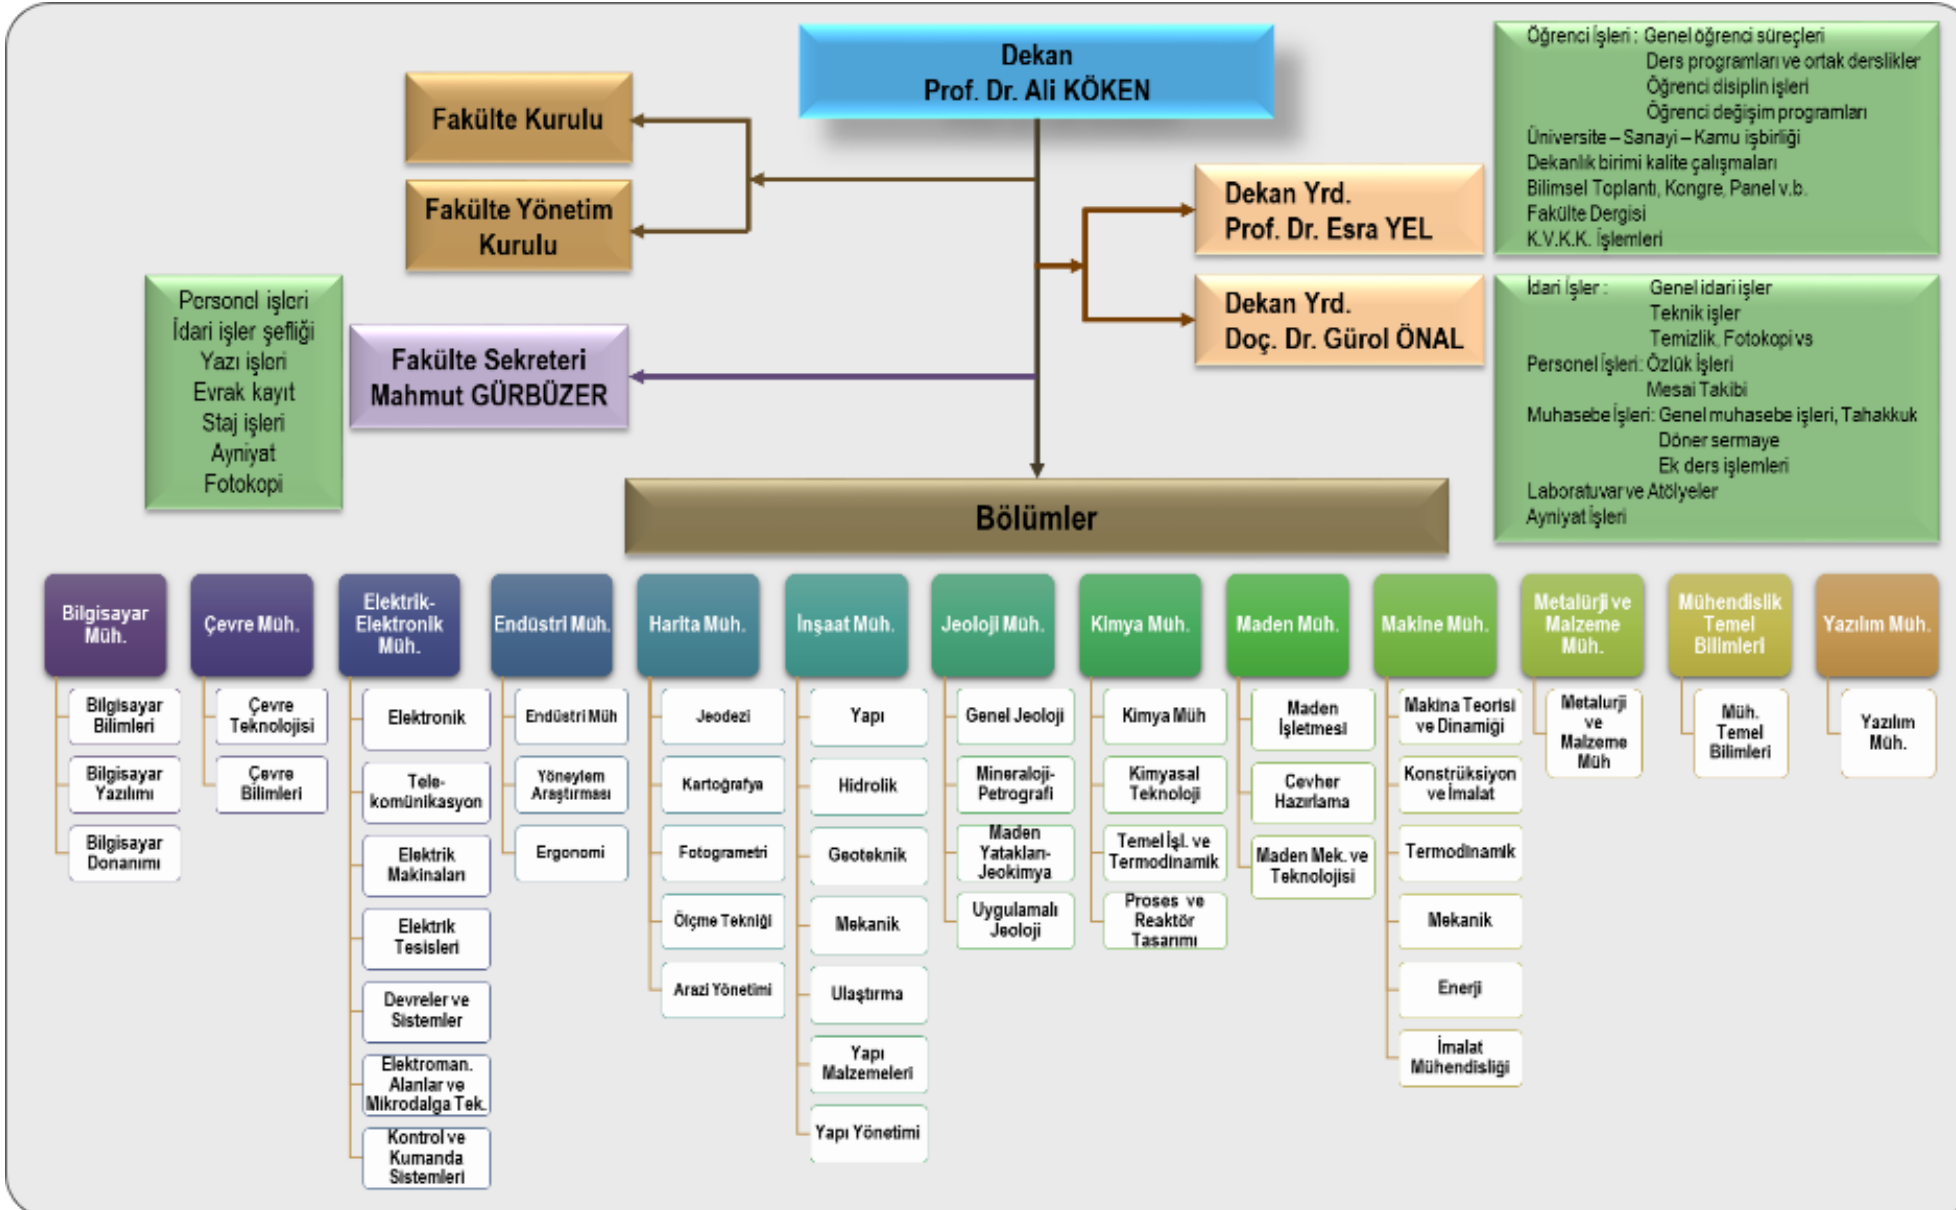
Dekan
Prof. Dr. Ali KÖKEN

Fakülte Kurulu

Fakülte Yönetim Kurulu

Öğrenci İşleri : Genel öğrenci süreçleri
Ders programları ve ortak derslikler
Öğrenci disiplin işleri
Öğrenci değişim programları
Üniversite – Sanayi – Kamu işbirliği
Dekanlık birimi kalite çalışmaları
Bilimsel Toplantı, Kongre, Panel v.b.
Fakülte Dergisi
K.V.K.K. İşlemleri

Dekan Yrd.
Prof. Dr. Esra YEL

Dekan Yrd.
Doç. Dr. Gürol ÖNAL

İdari İşler : Genel idari işler
Teknik işler
Temizlik, Fotokopi vs
Personel İşleri: Özlük İşleri
Mesai Takibi
Muhasebe İşleri: Genel muhasebe işleri, Tahakkuk
Döner sermaye
Ek ders işlemleri
Laboratuvar ve Atölyeler
Ayniyat İşleri

Personel işleri
İdari işler şefliği
Yazı işleri
Evrak kayıt
Staj işleri
Ayniyat
Fotokopi

Fakülte Sekreteri
Mahmut GÜRBÜZER

Bölümler

Bilgisayar Müh.
Bilgisayar Bilimleri
Bilgisayar Yazılımı
Bilgisayar Donanımı

Çevre Müh.
Çevre Teknolojisi
Çevre Bilimleri

Elektrik-Elektronik Müh.
Elektronik
Tele-komünikasyon
Elektrik Makinaları
Elektrik Tesisleri
Devreler ve Sistemler
Elektroman. Alanlar ve Mikrodalga Tek.
Kontrol ve Kumanda Sistemleri

Endüstri Müh.
Endüstri Müh
Yöneylem Araştırması
Ergonomi

Harita Müh.
Jeodezi
Kartoğrafya
Fotogrametri
Ölçme Tekniği
Arazi Yönetimi

İnşaat Müh.
Yapı
Hidrolik
Geoteknik
Mekanik
Ulaştırma
Yapı Malzemeleri
Yapı Yönetimi

Jeoloji Müh.
Genel Jeoloji
Mineraloji-Petrografi
Maden Yatakları-Jeokimya
Uygulamalı Jeoloji

Kimya Müh.
Kimya Müh
Kimyasal Teknoloji
Temel İşl. ve Termodinamik
Proses ve Reaktör Tasarımı

Maden Müh.
Maden İşletmesi
Cevher Hazırlama
Maden Mek. ve Teknolojisi

Makine Müh.
Makina Teorisi ve Dinamiği
Konstrüksiyon ve İmalat
Termodinamik
Mekanik
Enerji
İmalat Mühendisliği

Metalürji ve Malzeme Müh.
Metalurji ve Malzeme Müh

Mühendislik Temel Bilimleri
Müh. Temel Bilimleri

Yazılım Müh.
Yazılım Müh.